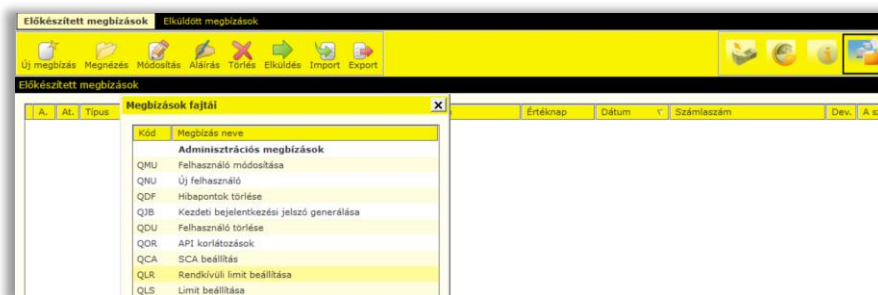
Előkészített megbízások | Elküldött megbízások

Új megbízás | Megnézés | Módosítás | Aláírás | Törlés | Elküldés | Import | Export

Előkészített megbízások

A. | At. | Típus | Értéknap | Dátum | Számlaszám | Dev. | A s

Megbízások fajtái

| Kód | Megbízás neve |
|---|---|
| | Adminisztrációs megbízások |
| QMU | Felhasználó módosítása |
| QNU | Új felhasználó |
| QDF | Hibapontok törlése |
| QJB | Kezdeti bejelentkezési jelszó generálása |
| QDU | Felhasználó törlése |
| QOR | API korlátozások |
| QCA | SCA beállítás |
| QLR | Rendkívüli limit beállítása |
| QLS | Limit beállítása |